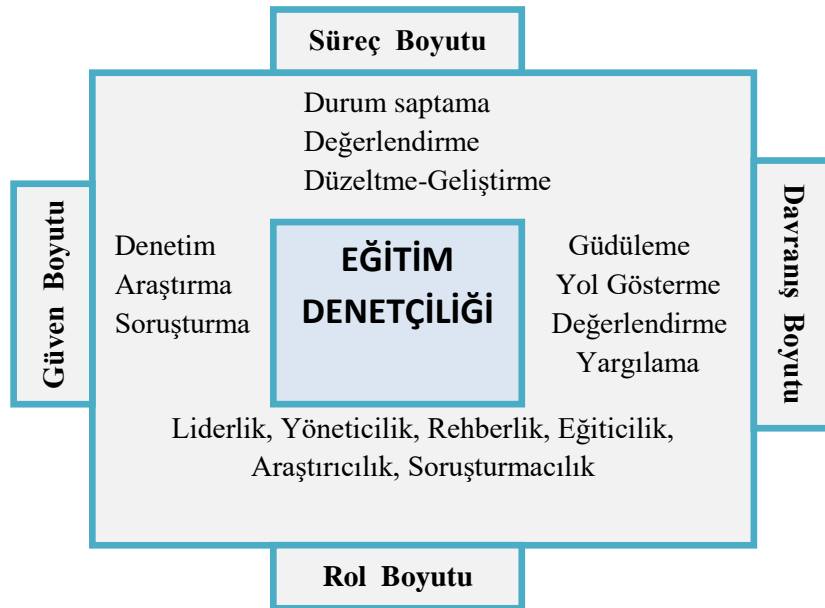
Süreç Boyutu

Durum saptama
Değerlendirme
Düzeltme-Geliştirme

Güven Boyutu

Denetim
Araştırma
Soruşturma

EĞİTİM DENETÇİLİĞİ

Güdüleme
Yol Gösterme
Değerlendirme
Yargılama

Davranış Boyutu

Liderlik, Yöneticilik, Rehberlik, Eğiticilik, Araştırıcılık, Soruşturmacılık

Rol Boyutu